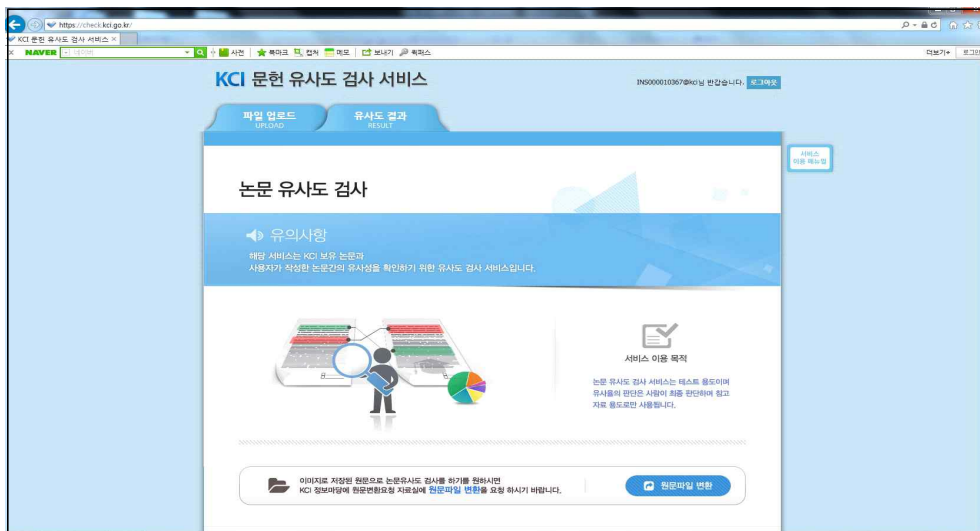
https://check.kci.go.kr/
KCI 문헌 유사도 검사 서비스 ×
NAVER 메이버 사전 북마크 캡처 메모 보내기 복피스
더보기 로그인

KCI 문헌 유사도 검사 서비스

INS000010367@kci님 반갑습니다. 로그아웃

파일 업로드 UPLOAD
유사도 결과 RESULT

서비스 이용 매뉴얼

논문 유사도 검사

유의사항
해당 서비스는 KCI 보유 논문과 사용자가 작성한 논문간의 유사성을 확인하기 위한 유사도 검사 서비스입니다.

서비스 이용 목적
논문 유사도 검사 서비스는 테스트 용도이며 유사율의 판단은 사람이 최종 판단하여 참고 자료 용도로만 사용됩니다.

이미지로 저장된 원문으로 논문유사도 검사를 하기를 원하시면 KCI 정보마당에 원문변환요청 자료실에 원문파일 변환을 요청 하시기 바랍니다.

원문파일 변환